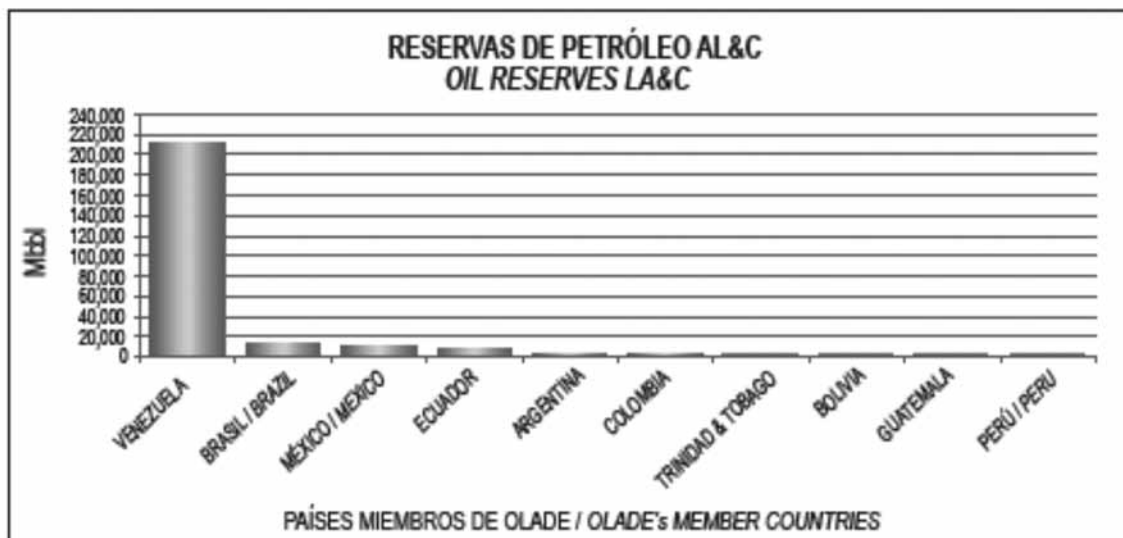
RESERVAS DE PETRÓLEO AL&C
*OIL RESERVES LA&C*

Mbbl

240,000
220,000
200,000
180,000
160,000
140,000
120,000
100,000
80,000
60,000
40,000
20,000
0

VENEZUELA
BRASIL / *BRAZIL*
MÉXICO / *MEXICO*
ECUADOR
ARGENTINA
COLOMBIA
TRINIDAD & TOBAGO
BOLIVIA
GUATEMALA
PERÚ / *PERU*

PAÍSES MIEMBROS DE OLADE / *OLADE's MEMBER COUNTRIES*